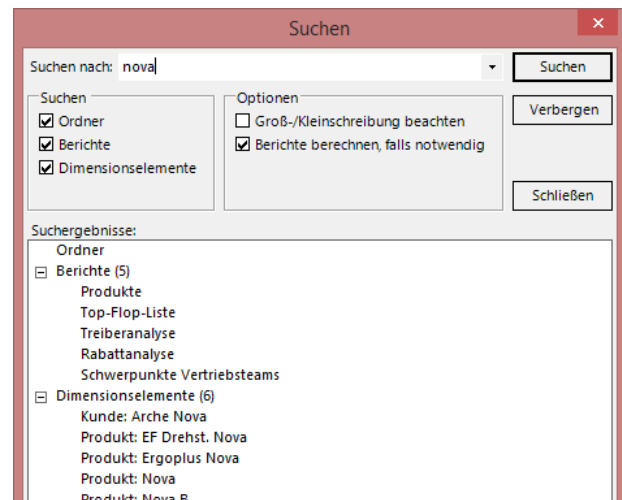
Suchen

Suchen nach: nova

Suchen

Suchen
☑ Ordner
☑ Berichte
☑ Dimensionselemente

Optionen
☐ Groß-/Kleinschreibung beachten
☑ Berichte berechnen, falls notwendig

Verbergen

Schließen

Suchergebnisse:
Ordner
⊟ Berichte (5)
Produkte
Top-Flop-Liste
Treiberanalyse
Rabattanalyse
Schwerpunkte Vertriebsteams
⊟ Dimensionselemente (6)
Kunde: Arche Nova
Produkt: EF Drehst. Nova
Produkt: Ergoplus Nova
Produkt: Nova
Produkt: Nova B